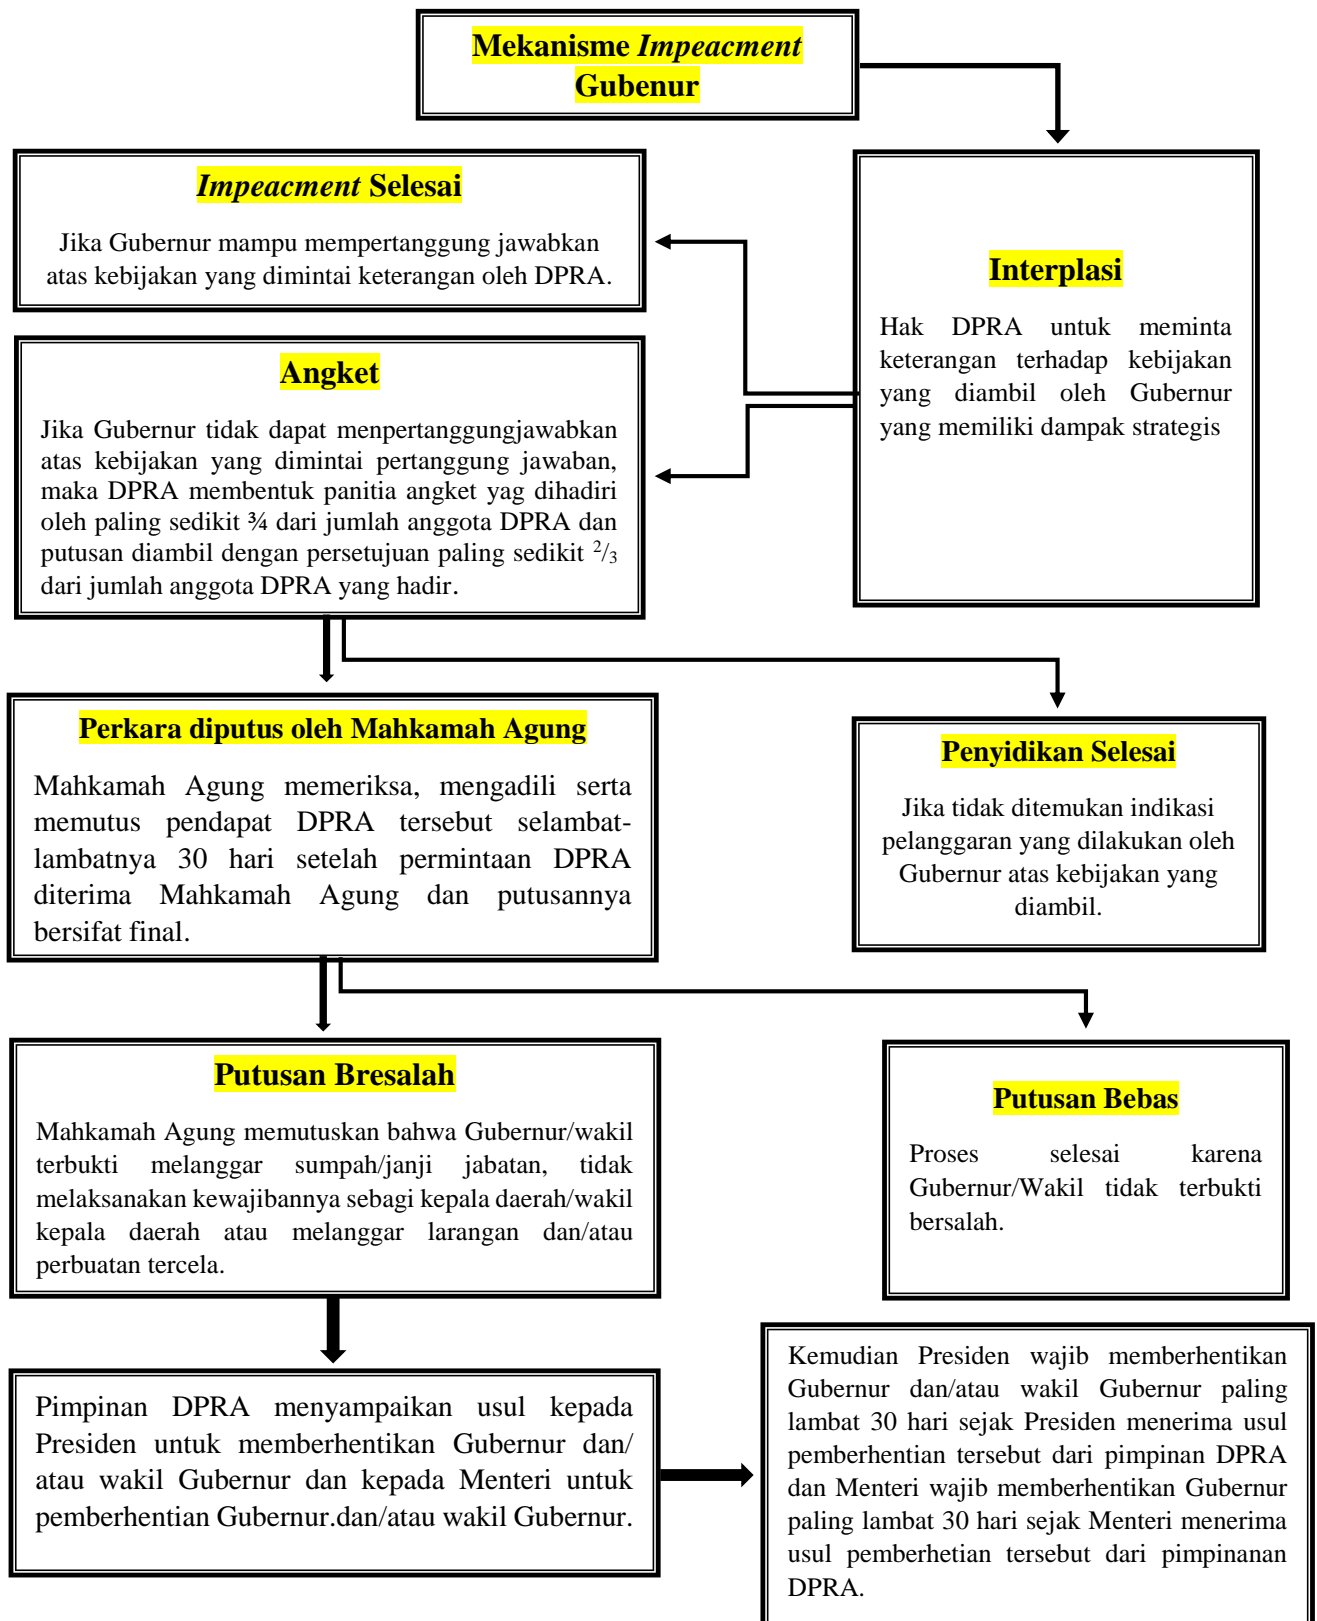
**Mekanisme *Impeacment* Gubenur**

**Interplasi**

Hak DPRA untuk meminta keterangan terhadap kebijakan yang diambil oleh Gubernur yang memiliki dampak strategis

***Impeacment* Selesai**

Jika Gubernur mampu mempertanggung jawabkan atas kebijakan yang dimintai keterangan oleh DPRA.

**Angket**

Jika Gubernur tidak dapat menpertanggungjawabkan atas kebijakan yang dimintai pertanggung jawaban, maka DPRA membentuk panitia angket yag dihadiri oleh paling sedikit ¾ dari jumlah anggota DPRA dan putusan diambil dengan persetujuan paling sedikit $^2/_3$ dari jumlah anggota DPRA yang hadir.

**Perkara diputus oleh Mahkamah Agung**

Mahkamah Agung memeriksa, mengadili serta memutus pendapat DPRA tersebut selambat-lambatnya 30 hari setelah permintaan DPRA diterima Mahkamah Agung dan putusannya bersifat final.

**Penyidikan Selesai**

Jika tidak ditemukan indikasi pelanggaran yang dilakukan oleh Gubernur atas kebijakan yang diambil.

**Putusan Bresalah**

Mahkamah Agung memutuskan bahwa Gubernur/wakil terbukti melanggar sumpah/janji jabatan, tidak melaksanakan kewajibannya sebagi kepala daerah/wakil kepala daerah atau melanggar larangan dan/atau perbuatan tercela.

**Putusan Bebas**

Proses selesai karena Gubernur/Wakil tidak terbukti bersalah.

Pimpinan DPRA menyampaikan usul kepada Presiden untuk memberhentikan Gubernur dan/ atau wakil Gubernur dan kepada Menteri untuk pemberhentian Gubernur.dan/atau wakil Gubernur.

Kemudian Presiden wajib memberhentikan Gubernur dan/atau wakil Gubernur paling lambat 30 hari sejak Presiden menerima usul pemberhentian tersebut dari pimpinan DPRA dan Menteri wajib memberhentikan Gubernur paling lambat 30 hari sejak Menteri menerima usul pemberhetian tersebut dari pimpinanan DPRA.